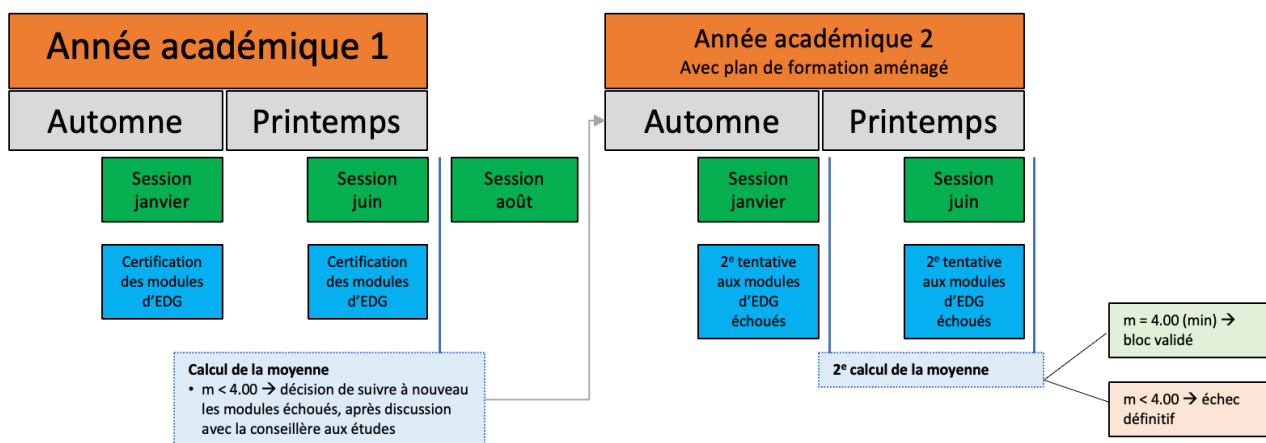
Année académique 1

Automne

Printemps

Session janvier

Session juin

Session août

Certification des modules d'EDG

Certification des modules d'EDG

Calcul de la moyenne
• m < 4.00 → décision de suivre à nouveau les modules échoués, après discussion avec la conseillère aux études

Année académique 2
Avec plan de formation aménagé

Automne

Printemps

Session janvier

Session juin

2$^e$ tentative aux modules d'EDG échoués

2$^e$ tentative aux modules d'EDG échoués

2$^e$ calcul de la moyenne

m = 4.00 (min) → bloc validé

m < 4.00 → échec définitif